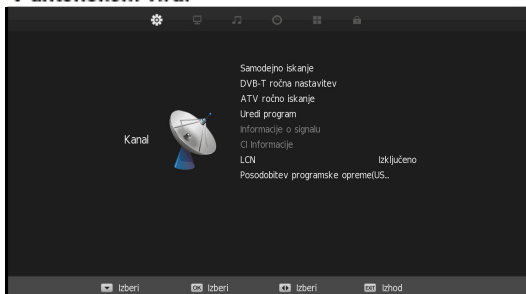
Kanal

Samodejno iskanje
DVB-T ročna nastavitev
ATV ročno iskanje
Uredi program
Informacije o signalu
CI informacije
LCN Izključeno
Posodobitev programske opreme(US..

Izberi OK Izberi Izberi EXIT Izhod